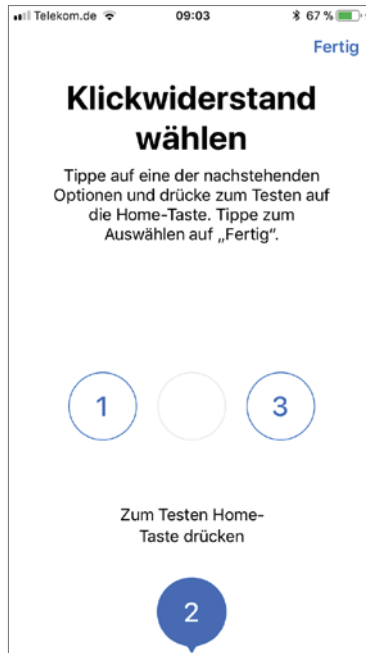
Telekom.de 09:03 67 %

Fertig

Klickwiderstand wählen

Tippe auf eine der nachstehenden Optionen und drücke zum Testen auf die Home-Taste. Tippe zum Auswählen auf „Fertig“.

1

3

Zum Testen Home-Taste drücken

2